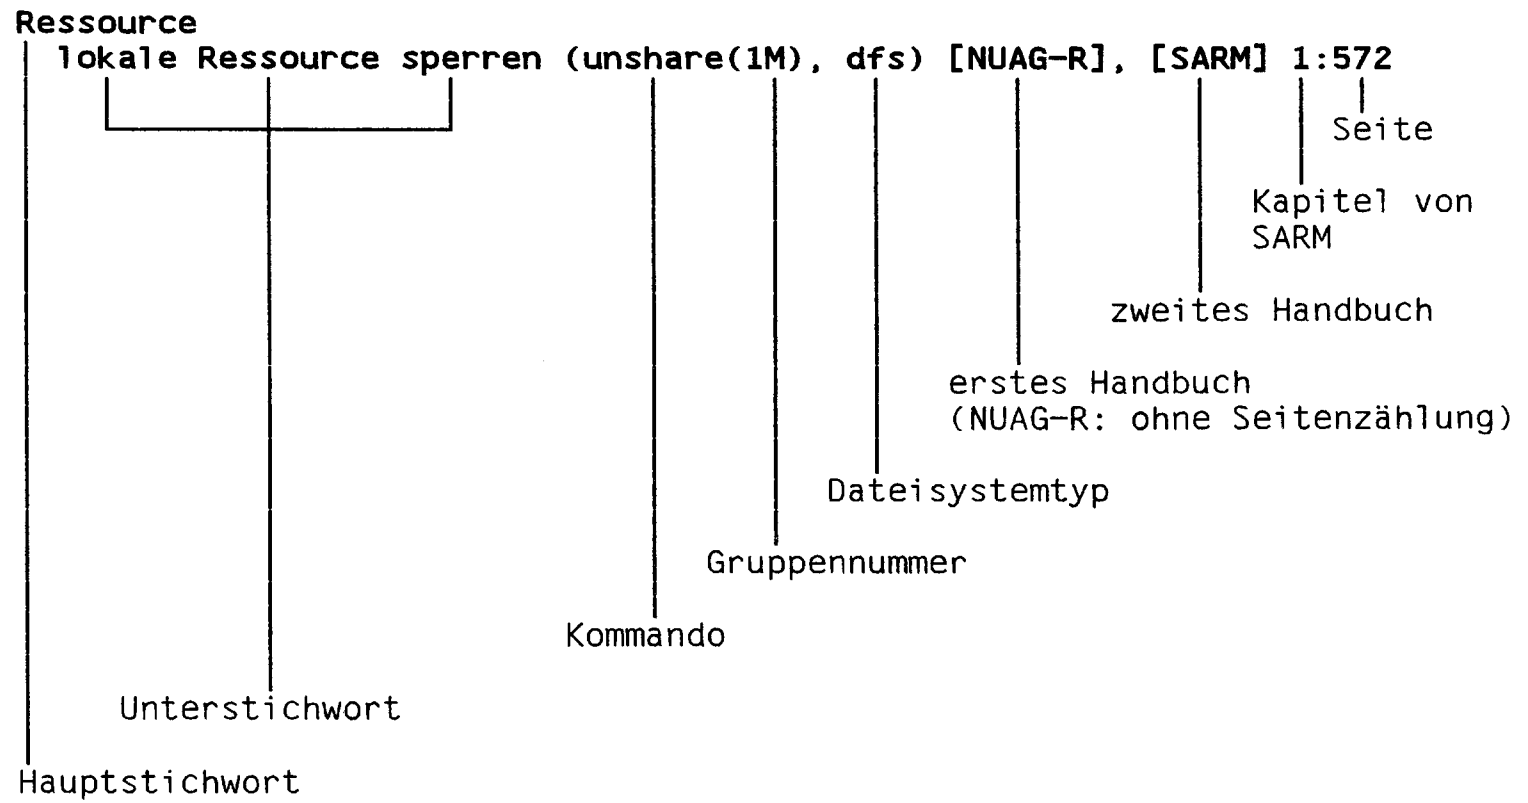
Ressource
lokale Ressource sperren (unshare(1M), dfs) [NUAG-R], [SARM] 1:572

Seite

Kapitel von SARM

zweites Handbuch

erstes Handbuch (NUAG-R: ohne Seitenzählung)

Dateisystemtyp

Gruppennummer

Kommando

Unterstichwort

Hauptstichwort